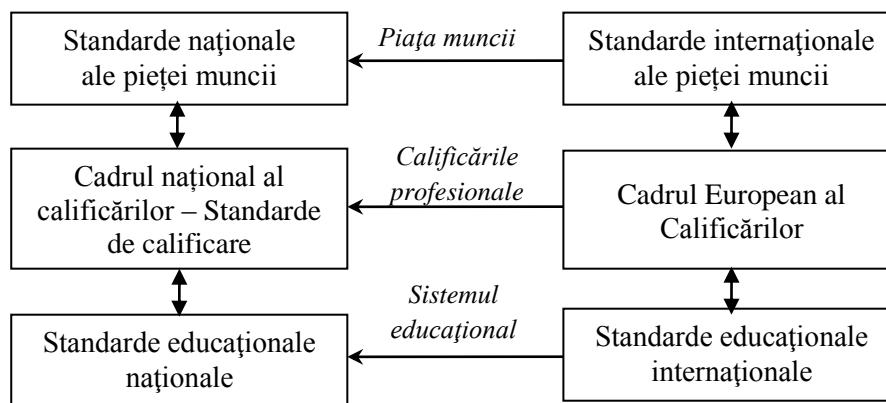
Standarde naţionale ale pieţei muncii

Piaţa muncii

Standarde internaţionale ale pieţei muncii

Cadrul naţional al calificărilor – Standarde de calificare

Calificările profesionale

Cadrul European al Calificărilor

Standarde educaţionale naţionale

Sistemul educaţional

Standarde educaţionale internaţionale